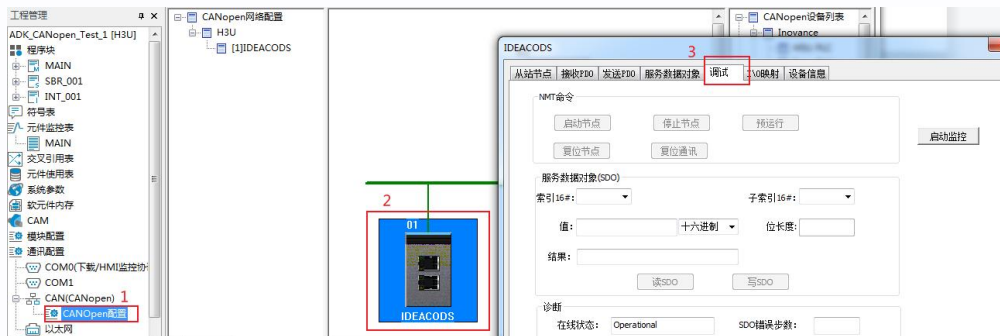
工程管理
ADK_CANopen_Test_1 [H3U]
程序块
MAIN
SBR_001
INT_001
符号表
元件监控表
MAIN
交叉引用表
元件使用表
系统参数
软元件内存
CAM
模块配置
通讯配置
COM0(下载/HMI监控协
COM1
CAN(CANopen) 1
CANopen配置
以太网

CANopen网络配置
H3U
[1]IDEACODS

2
01
IDEACODS

CANopen设备列表
Inovance

IDEACODS
从站节点 | 接收PDO | 发送PDO | 服务数据对象 | 调试 | CAN映射 | 设备信息
3
NMT命令
启动节点
停止节点
预运行
复位节点
复位通讯
启动监控
服务数据对象(SDO)
索引16#:
子索引16#:
值:
十六进制
位长度:
结果:
读SDO
写SDO
诊断
在线状态: Operational
SDO错误步数: